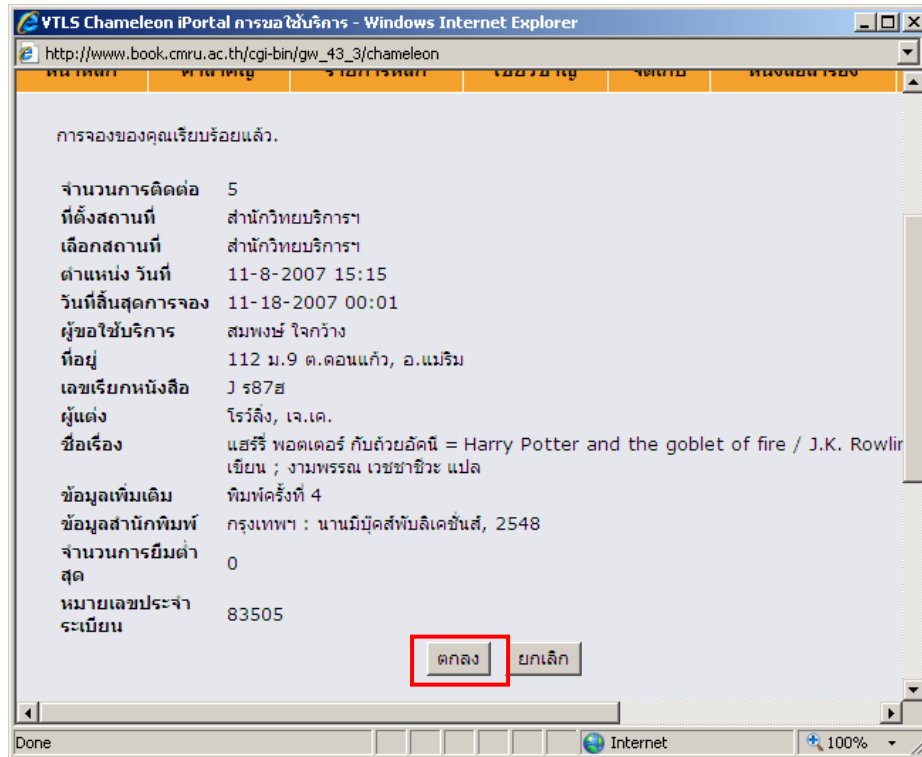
VTLS Chameleon iPortal การขอใช้บริการ - Windows Internet Explorer

http://www.book.cmru.ac.th/cgi-bin/gw_43_3/chameleon

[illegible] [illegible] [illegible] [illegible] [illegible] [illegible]

การจองของคุณเรียบร้อยแล้ว.

| | |
|---|---|
| จำนวนการติดต่อ | 5 |
| ที่ตั้งสถานที่ | สำนักวิทยบริการฯ |
| เลือกสถานที่ | สำนักวิทยบริการฯ |
| ตำแหน่ง วันที่ | 11-8-2007 15:15 |
| วันที่สิ้นสุดการจอง | 11-18-2007 00:01 |
| ผู้ขอใช้บริการ | สมพงษ์ ใจกว้าง |
| ที่อยู่ | 112 ม.9 ต.ดอนแก้ว, อ.แม่ริม |
| เลขเรียกหนังสือ | J ร87ฮ |
| ผู้แต่ง | โรว์ลิ่ง, เจ.เค. |
| ชื่อเรื่อง | แฮร์รี่ พอตเตอร์ กับถ้วยอัคนี = Harry Potter and the goblet of fire / J.K. Rowlin เขียน ; งามพรรณ เวชชาชีวะ แปล |
| ข้อมูลเพิ่มเติม | พิมพ์ครั้งที่ 4 |
| ข้อมูลสำนักพิมพ์ | กรุงเทพฯ : นานมีบุ๊คส์พับลิเคชั่นส์, 2548 |
| จำนวนการยืมต่ำสุด | 0 |
| หมายเลขประจำระเบียน | 83505 |

ตกลง ยกเลิก

Done Internet 100%